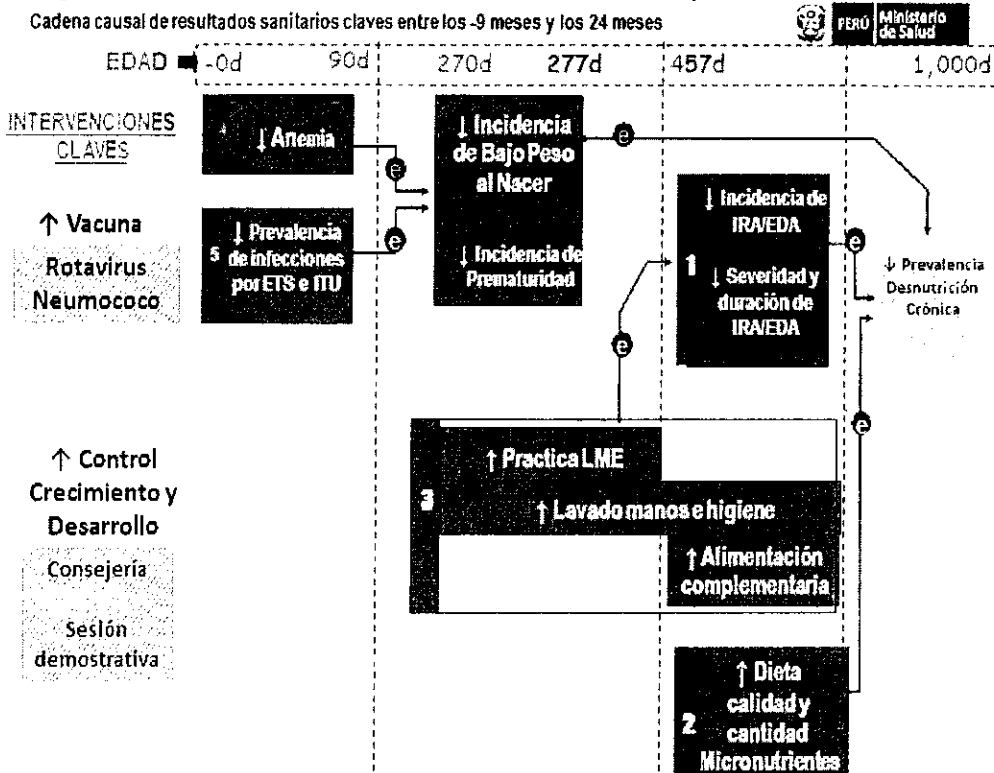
Cadena causal de resultados sanitarios claves entre los -9 meses y los 24 meses

PERÚ Ministerio de Salud

EDAD -0d 90d 270d 277d 457d 1,000d

INTERVENCIONES CLAVES

↑ Vacuna

Rotavirus Neumococo

4 ↓ Anemia

5 ↓ Prevalencia de infecciones por ETS e ITU

e

e

↓ Incidencia de Bajo Peso al Nacer

↓ Incidencia de Prematuridad

e

1 ↓ Incidencia de IRA/EDA

↓ Severidad y duración de IRA/EDA

e

↓ Prevalencia Desnutrición Crónica

e

e

↑ Control Crecimiento y Desarrollo

Consejería

Sesión demostrativa

3 ↑ Practica LME

↑ Lavado manos e higiene

↑ Alimentación complementaria

2 ↑ Dieta calidad y cantidad Micronutrientes